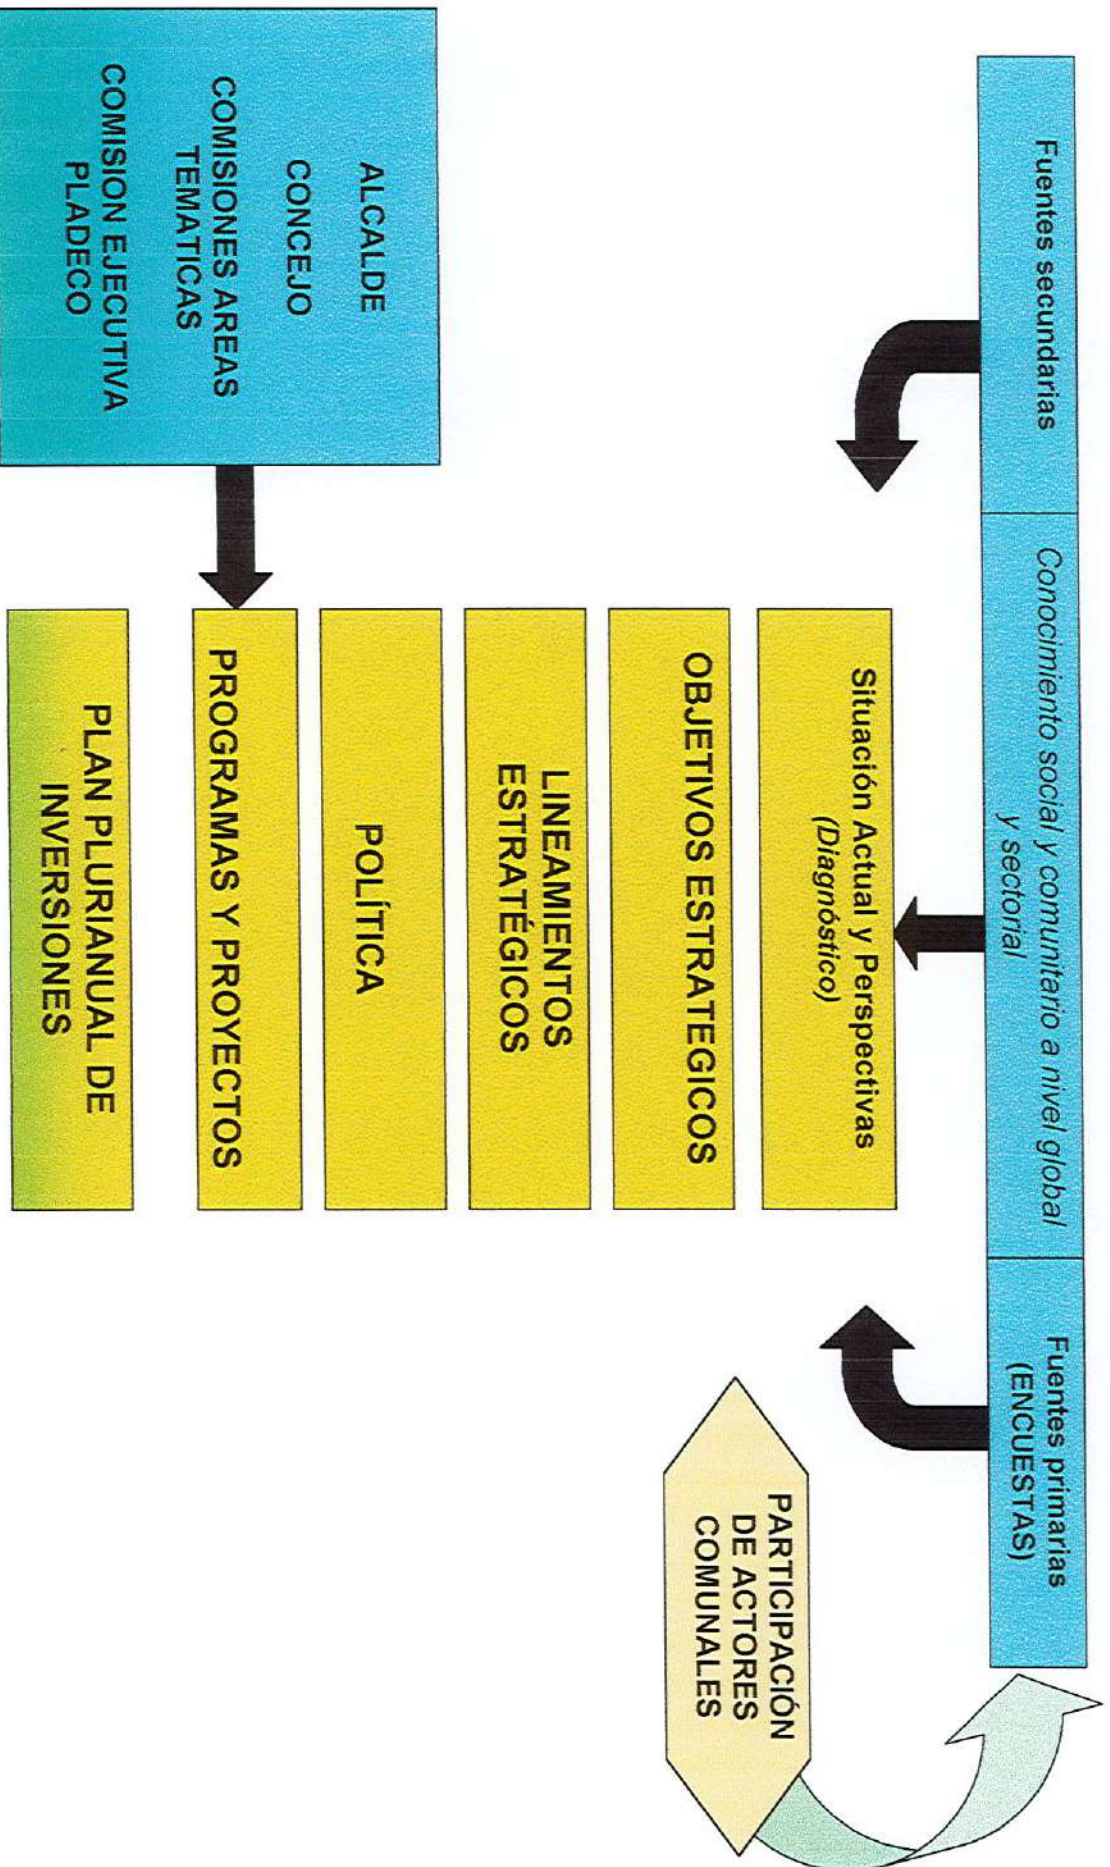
Fuentes secundarias

Conocimiento social y comunitario a nivel global y sectorial

Fuentes primarias (ENCUESTAS)

PARTICIPACIÓN DE ACTORES COMUNALES

Situación Actual y Perspectivas (Diagnóstico)

OBJETIVOS ESTRATEGICOS

LINEAMIENTOS ESTRATÉGICOS

POLÍTICA

PROGRAMAS Y PROYECTOS

PLAN PLURIANUAL DE INVERSIONES

ALCALDE
CONCEJO
COMISIONES AREAS TEMATICAS
COMISION EJECUTIVA PLADECO